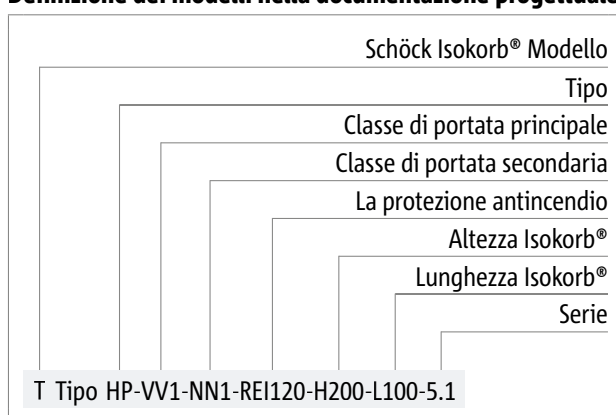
Definizione dei modelli nella documentazione progettuale

Schöck Isokorb® Modello

Tipo

Classe di portata principale

Classe di portata secondaria

La protezione antincendio

Altezza Isokorb®

Lunghezza Isokorb®

Serie

T Tipo HP-VV1-NN1-REI120-H200-L100-5.1